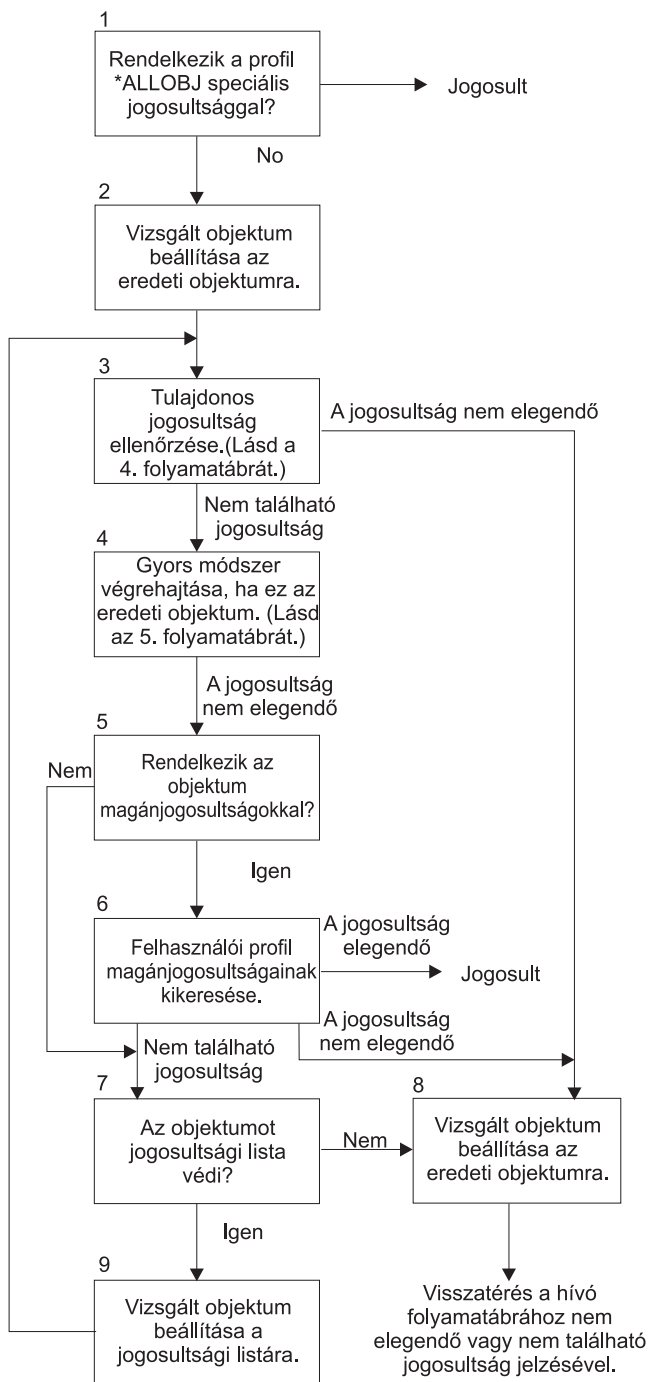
1

Rendelkezik a profil *ALLOBJ speciális jogosultsággal?

Jogosult

No

2

Vizsgált objektum beállítása az eredeti objektumra.

3

Tulajdonos jogosultság ellenőrzése.(Lásd a 4. folyamatábrát.)

A jogosultság nem elegendő

Nem található jogosultság

4

Gyors módszer végrehajtása, ha ez az eredeti objektum. (Lásd az 5. folyamatábrát.)

A jogosultság nem elegendő

5

Nem

Rendelkezik az objektum magánjogosultságokkal?

Igen

6

Felhasználói profil magánjogosultságainak kikeresése.

A jogosultság elegendő

Jogosult

A jogosultság nem elegendő

Nem található jogosultság

7

Az objektumot jogosultsági lista védi?

Nem

8

Vizsgált objektum beállítása az eredeti objektumra.

Igen

9

Vizsgált objektum beállítása a jogosultsági listára.

Visszatérés a hívó folyamatábrához nem elegendő vagy nem található jogosultság jelzésével.